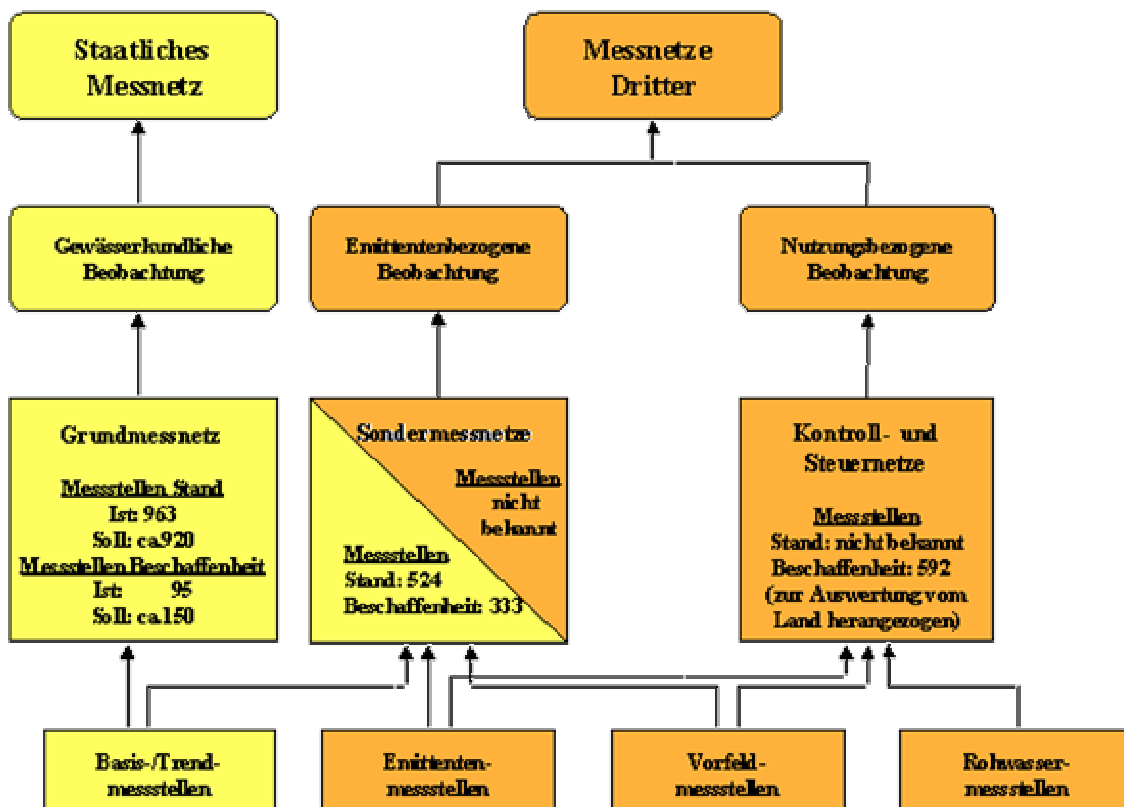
Staatliches Messnetz

Messnetze Dritter

Gewässerkundliche Beobachtung

Emittentenbezogene Beobachtung

Nutzungsbezogene Beobachtung

Grundmessnetz

Messstellen Stand
Ist: 963
Soll: ca.920
Messstellen Beschaffenheit
Ist: 95
Soll: ca.150

Sondermessnetze

Messstellen nicht bekannt

Messstellen
Stand: 524
Beschaffenheit: 333

Kontroll- und Steuernetze

Messstellen
Stand: nicht bekannt
Beschaffenheit: 592
(zur Auswertung vom Land herangezogen)

Basis-/Trend-messstellen

Emittenten-messstellen

Vorfeld-messstellen

Rohwasser-messstellen